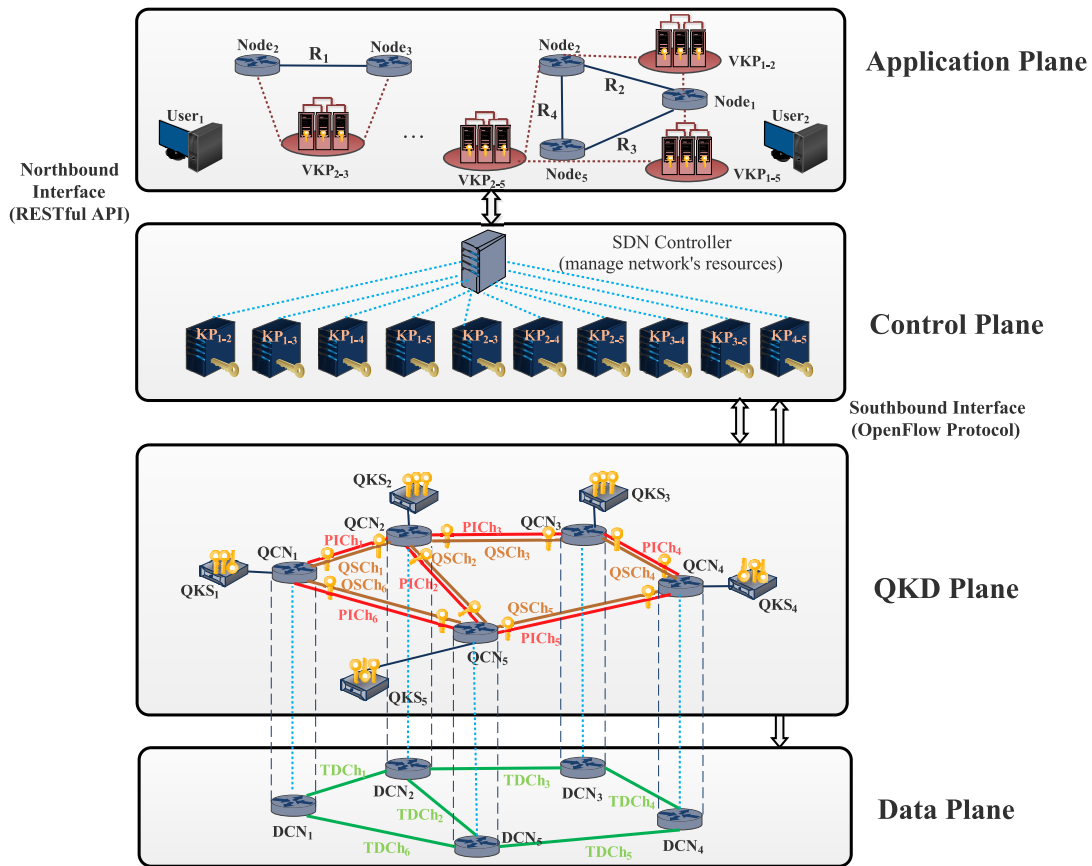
Application Plane

Node$_2$ R$_1$ Node$_3$

User$_1$

VKP$_{2-3}$

...

Node$_2$ VKP$_{1-2}$

R$_2$ Node$_1$

R$_4$

R$_3$

Node$_5$

VKP$_{2-5}$

VKP$_{1-5}$

User$_2$

Northbound Interface (RESTful API)

SDN Controller (manage network's resources)

Control Plane

KP$_{1-2}$ KP$_{1-3}$ KP$_{1-4}$ KP$_{1-5}$ KP$_{2-3}$ KP$_{2-4}$ KP$_{2-5}$ KP$_{3-4}$ KP$_{3-5}$ KP$_{4-5}$

Southbound Interface (OpenFlow Protocol)

QKS$_2$ QKS$_3$

QCN$_2$ PICh$_3$ QCN$_3$

QCN$_1$ PICh$_1$ QSCh$_1$ QSCh$_2$ QSCh$_3$ PICh$_4$ QCN$_4$

QKS$_1$ QSCh$_6$ PICh$_2$ QSCh$_4$ QKS$_4$

QKD Plane

PICh$_6$ QSCh$_5$

PICh$_5$

QCN$_5$

QKS$_5$

TDCh$_1$ TDCh$_3$

DCN$_2$ DCN$_3$ TDCh$_4$

Data Plane

DCN$_1$ TDCh$_2$

DCN$_4$

TDCh$_6$ DCN$_5$ TDCh$_5$